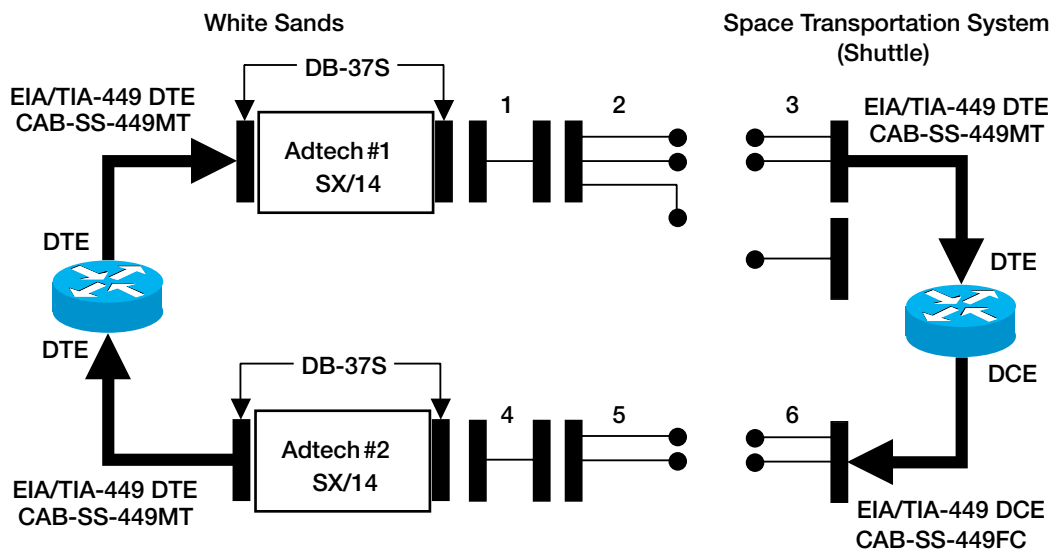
White Sands

Space Transportation System
(Shuttle)

DB-37S

EIA/TIA-449 DTE
CAB-SS-449MT

Adtech #1
SX/14

1

2

3

EIA/TIA-449 DTE
CAB-SS-449MT

DTE

DTE

DTE

DCE

DB-37S

Adtech #2
SX/14

4

5

6

EIA/TIA-449 DTE
CAB-SS-449MT

EIA/TIA-449 DCE
CAB-SS-449FC